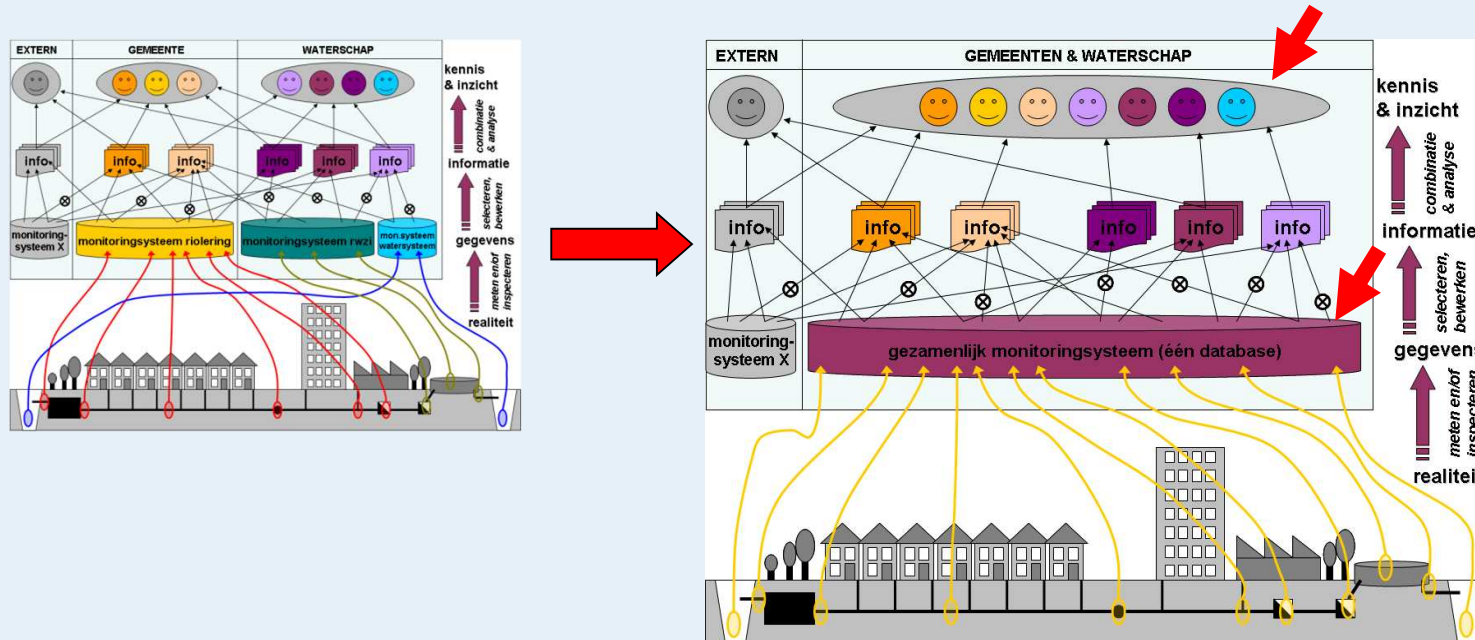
EXTERN

GEMEENTE

WATERSCHAP

kennis & inzicht

combinatie & analyse

info

info

info

info

info

info

informatie

selecteren, bewerken

monitoring-systeem X

monitoringsysteem riolering

monitoringsysteem rwzi

mon.systeem watersysteem

gegevens

meten en/of inspecteren

realiteit

EXTERN

GEMEENTEN & WATERSCHAP

kennis & inzicht

combinatie & analyse

info

info

info

info

info

info

informatie

selecteren, bewerken

monitoring-systeem X

gezamenlijk monitoringsysteem (één database)

gegevens

meten en/of inspecteren

realiteit